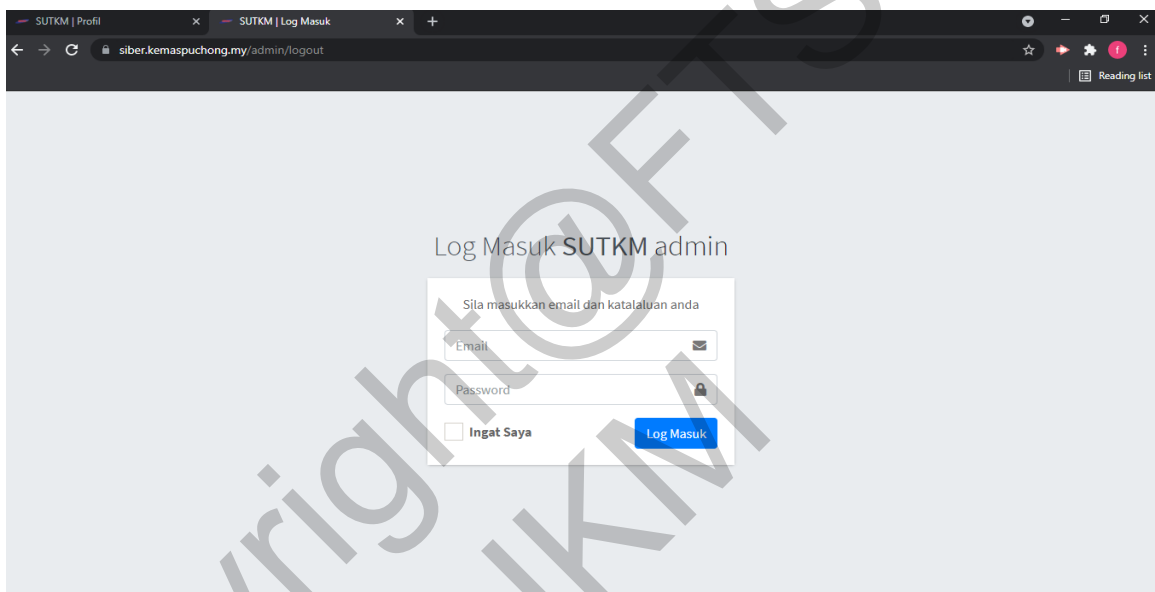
SUTKM | Profil
SUTKM | Log Masuk
siber.kemaspuchong.my/admin/logout
f
Reading list

Log Masuk SUTKM admin

Sila masukkan email dan katalaluan anda

Email

Password

Ingat Saya

Log Masuk

yright@FTS
UTKM